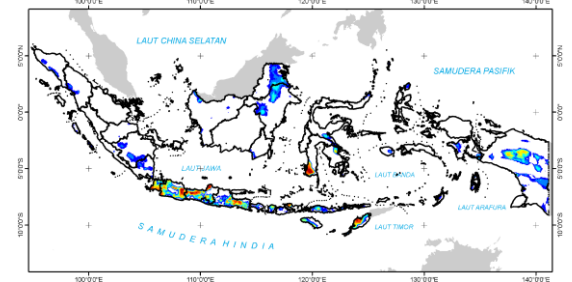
100°0'0"E
110°0'0"E
120°0'0"E
130°0'0"E
140°0'0"E
LAUT CHINA SELATAN
SAMUDERA PASIFIK
5°0'0"N
0°0'0"
5°0'0"S
10°0'0"S
LAUT JAWA
LAUT BANDA
LAUT ARAFURA
LAUT TIMOR
SAMUDERA HINDIA
100°0'0"E
110°0'0"E
120°0'0"E
130°0'0"E
140°0'0"E